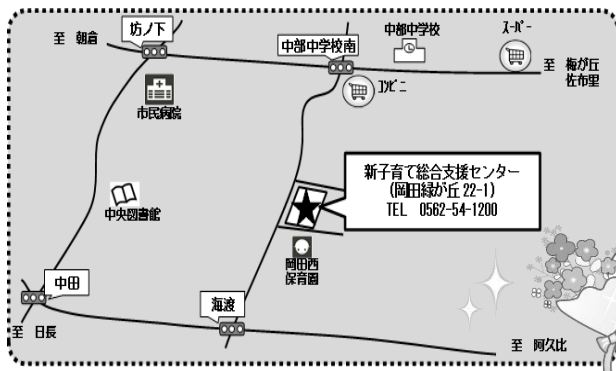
至 朝倉

坊ノ下

中部中学校

スーパー

中部中学校南

至 梅が丘
佐布里

コンビニ

市民病院

新子育て総合支援センター
(岡田緑が丘 22-1)
TEL 0562-54-1200

中央図書館

岡田西
保育園

中田

海渡

至 日長

至 阿久比